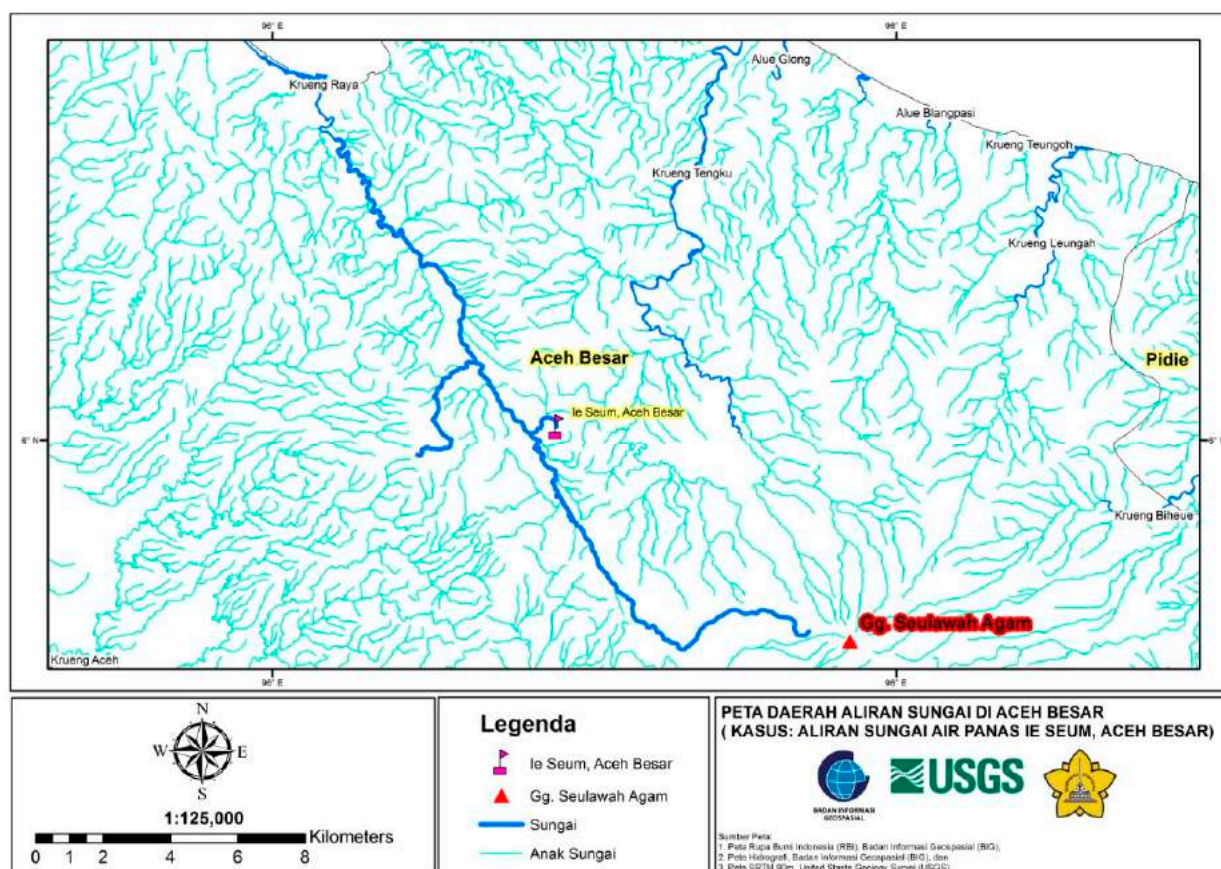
96° E

96° E

Krueng Raya

Alue Glong

Alue Blangpasi

Krueng Teungoh

Krueng Tengku

Krueng Leungah

Aceh Besar

Pidie

Ie Seum, Aceh Besar

6° N

6° N

Krueng Biheue

Gg. Seulawah Agam

Krueng Aceh

96° E

96° E

N

W

E

S

1:125,000

0 1 2 4 6 8 Kilometers

Legenda

Ie Seum, Aceh Besar

Gg. Seulawah Agam

Sungai

Anak Sungai

PETA DAERAH ALIRAN SUNGAI DI ACEH BESAR
( KASUS: ALIRAN SUNGAI AIR PANAS IE SEUM, ACEH BESAR)

BADAN INFORMASI GEOSPASIAL

USGS

Sumber Peta:
1. Peta Rupa Bumi Indonesia (RBI), Badan Informasi Geospasial (BIG),
2. Peta Hidrografi, Badan Informasi Geospasial (BIG), dan
3. Peta SRTM 90m, United State Geology Survei (USGS)